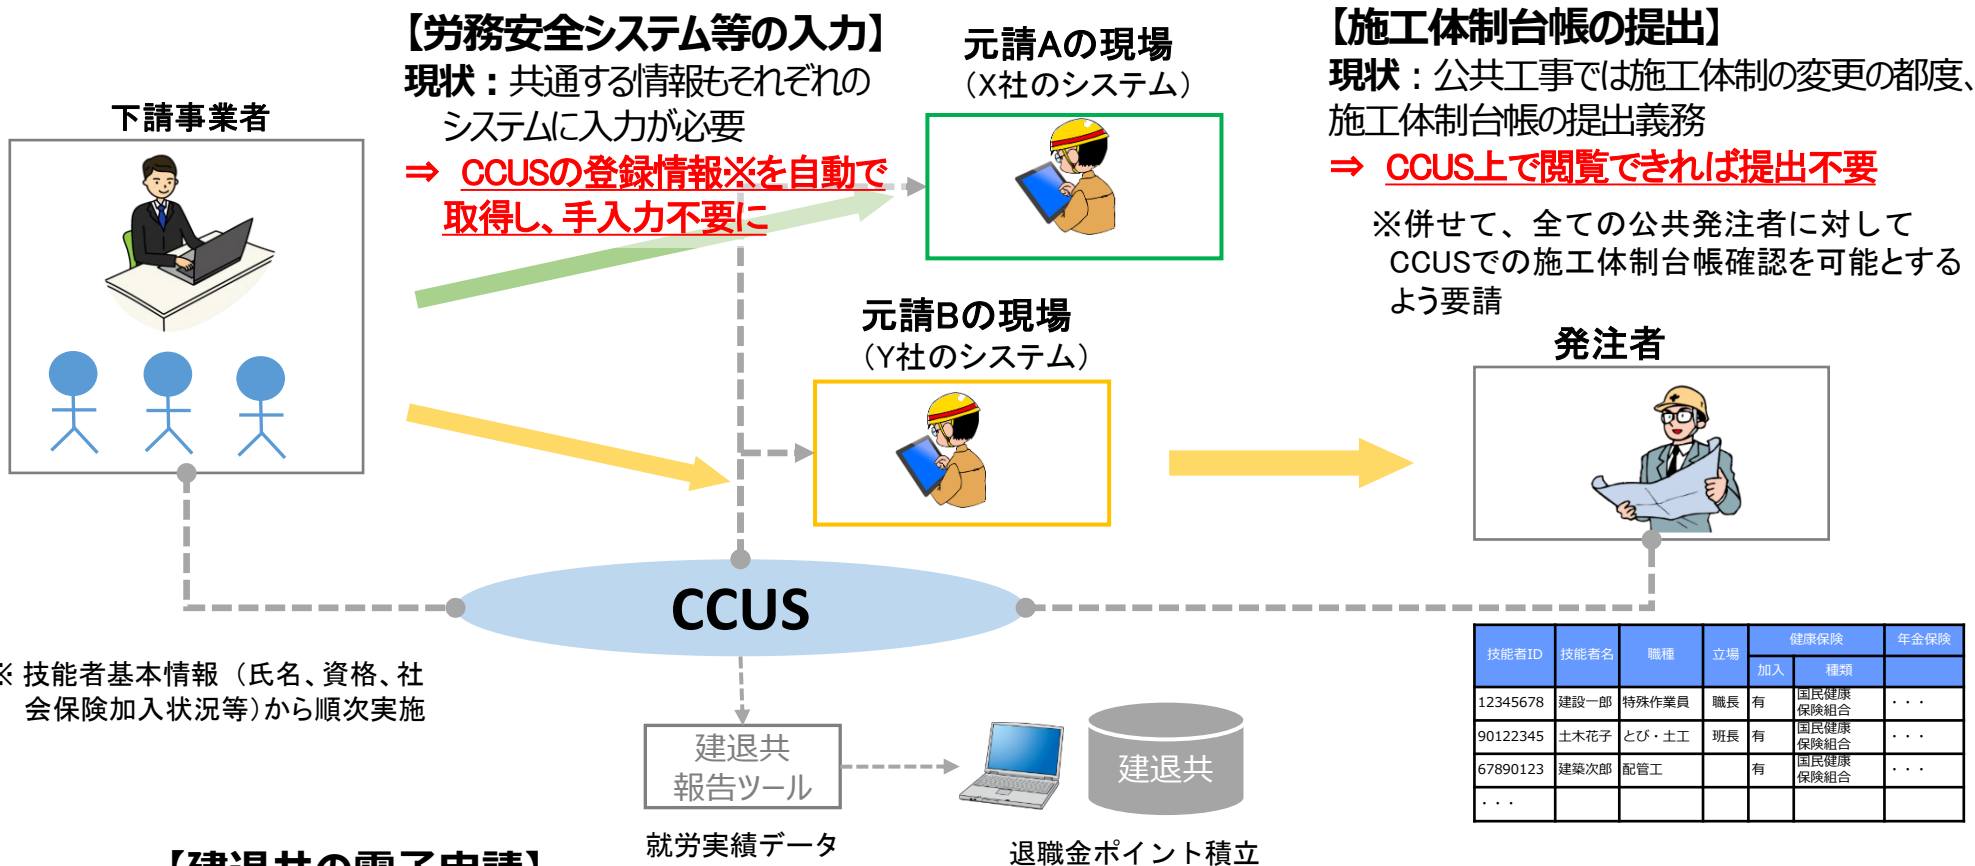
【労務安全システム等の入力】
現状：共通する情報もそれぞれのシステムに入力が必要
⇒ CCUSの登録情報※を自動で取得し、手入力不要に

元請Aの現場
（X社のシステム）

【施工体制台帳の提出】
現状：公共工事では施工体制の変更の都度、施工体制台帳の提出義務
⇒ CCUS上で閲覧できれば提出不要

※併せて、全ての公共発注者に対してCCUSでの施工体制台帳確認を可能とするよう要請

下請事業者

元請Bの現場
（Y社のシステム）

発注者

CCUS

※ 技能者基本情報（氏名、資格、社会保険加入状況等）から順次実施

| 技能者ID | 技能者名 | 職種 | 立場 | 健康保険 加入 | 健康保険 種類 | 年金保険 |
|---|---|---|---|---|---|---|
| 12345678 | 建設一郎 | 特殊作業員 | 職長 | 有 | 国民健康保険組合 | ・・・ |
| 90122345 | 土木花子 | とび・土工 | 班長 | 有 | 国民健康保険組合 | ・・・ |
| 67890123 | 建築次郎 | 配管工 |  | 有 | 国民健康保険組合 | ・・・ |
| ・・・ |  |  |  |  |  |  |

建退共報告ツール

建退共

就労実績データ

退職金ポイント積立

【建退共の電子申請】